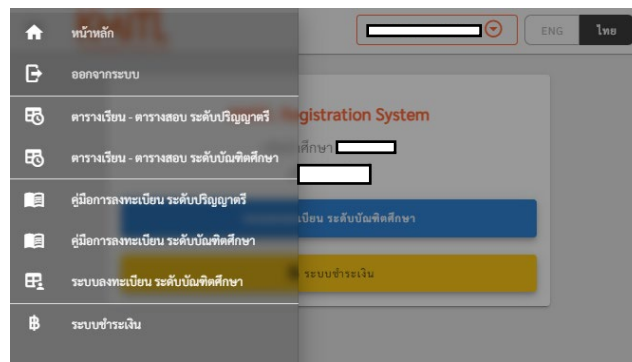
หน้าหลัก
ออกจากระบบ
ตารางเรียน - ตารางสอบ ระดับปริญญาตรี
ตารางเรียน - ตารางสอบ ระดับบัณฑิตศึกษา
คู่มือการลงทะเบียน ระดับปริญญาตรี
คู่มือการลงทะเบียน ระดับบัณฑิตศึกษา
ระบบลงทะเบียน ระดับบัณฑิตศึกษา
ระบบชำระเงิน

ENG ไทย

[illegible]egistration System
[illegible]ศึกษา
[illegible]เบียน ระดับบัณฑิตศึกษา
ระบบชำระเงิน